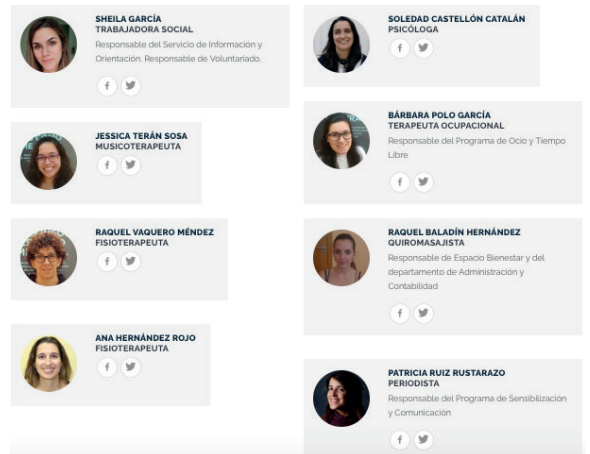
SHEILA GARCÍA
TRABAJADORA SOCIAL
Responsable del Servicio de Información y Orientación. Responsable de Voluntariado.

SOLEDAD CASTELLÓN CATALÁN
PSICÓLOGA

JESSICA TERÁN SOSA
MUSICOTERAPEUTA

BÁRBARA POLO GARCÍA
TERAPEUTA OCUPACIONAL
Responsable del Programa de Ocio y Tiempo Libre

RAQUEL VAQUERO MÉNDEZ
FISIOTERAPEUTA

RAQUEL BALADÍN HERNÁNDEZ
QUIROMASAJISTA
Responsable de Espacio Bienestar y del departamento de Administración y Contabilidad

ANA HERNÁNDEZ ROJO
FISIOTERAPEUTA

PATRICIA RUIZ RUSTARAZO
PERIODISTA
Responsable del Programa de Sensibilización y Comunicación